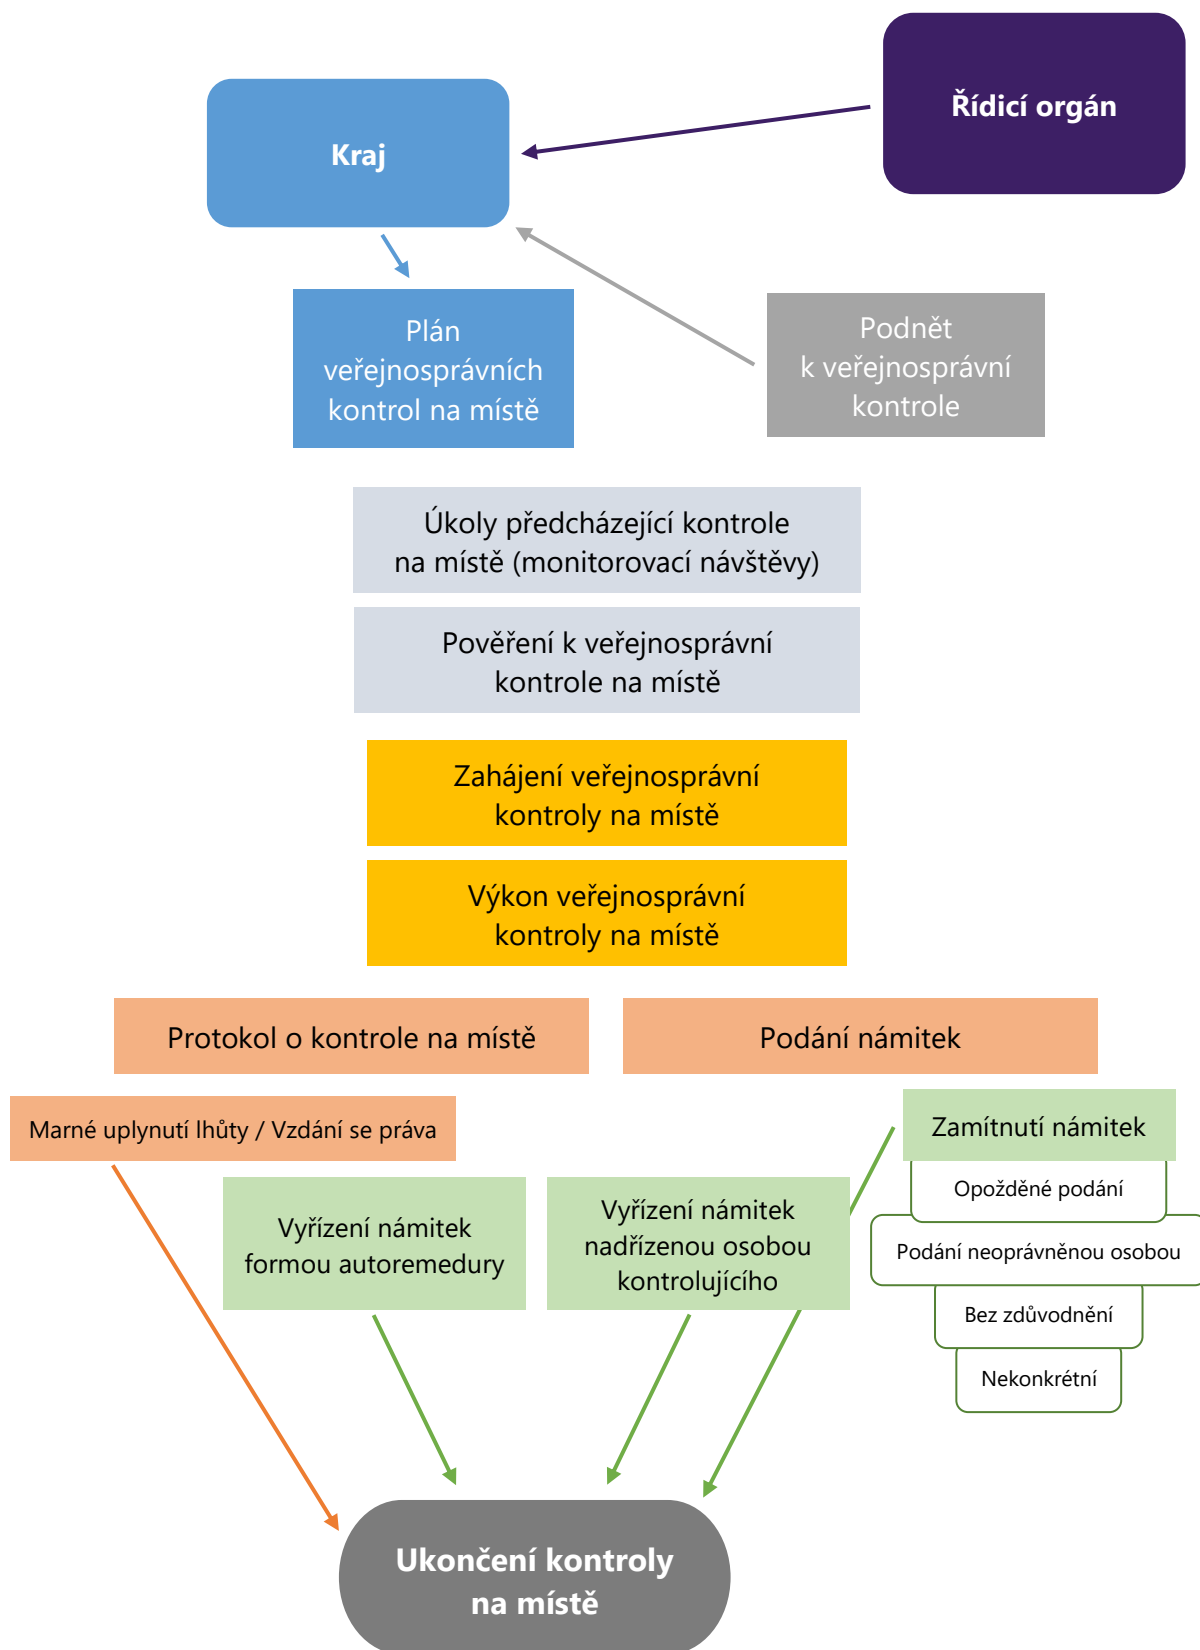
Řídicí orgán

Kraj

Plán veřejnosprávních kontrol na místě

Podnět k veřejnosprávní kontrole

Úkoly předcházející kontrole na místě (monitorovací návštěvy)

Pověření k veřejnosprávní kontrole na místě

Zahájení veřejnosprávní kontroly na místě

Výkon veřejnosprávní kontroly na místě

Protokol o kontrole na místě

Podání námitek

Marné uplynutí lhůty / Vzdání se práva

Zamítnutí námitek

Opožděné podání

Podání neoprávněnou osobou

Bez zdůvodnění

Nekonkrétní

Vyřízení námitek formou autoremedury

Vyřízení námitek nadřízenou osobou kontrolujícího

Ukončení kontroly na místě